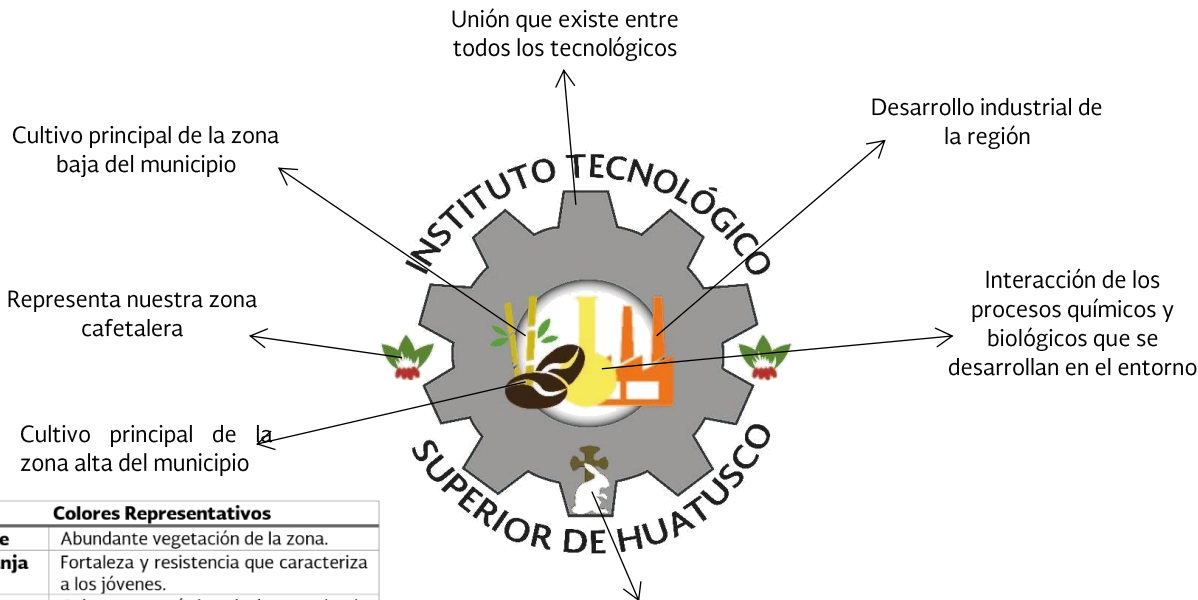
Unión que existe entre todos los tecnológicos

Desarrollo industrial de la región

Cultivo principal de la zona baja del municipio

INSTITUTO TECNOLÓGICO

Interacción de los procesos químicos y biológicos que se desarrollan en el entorno

Representa nuestra zona cafetalera

Cultivo principal de la zona alta del municipio

SUPERIOR DE HUATUSCO

| Colores Representativos | |
|---|---|
| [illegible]e | Abundante vegetación de la zona. |
| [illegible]nja | Fortaleza y resistencia que caracteriza a los jóvenes. |
| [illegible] | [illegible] |